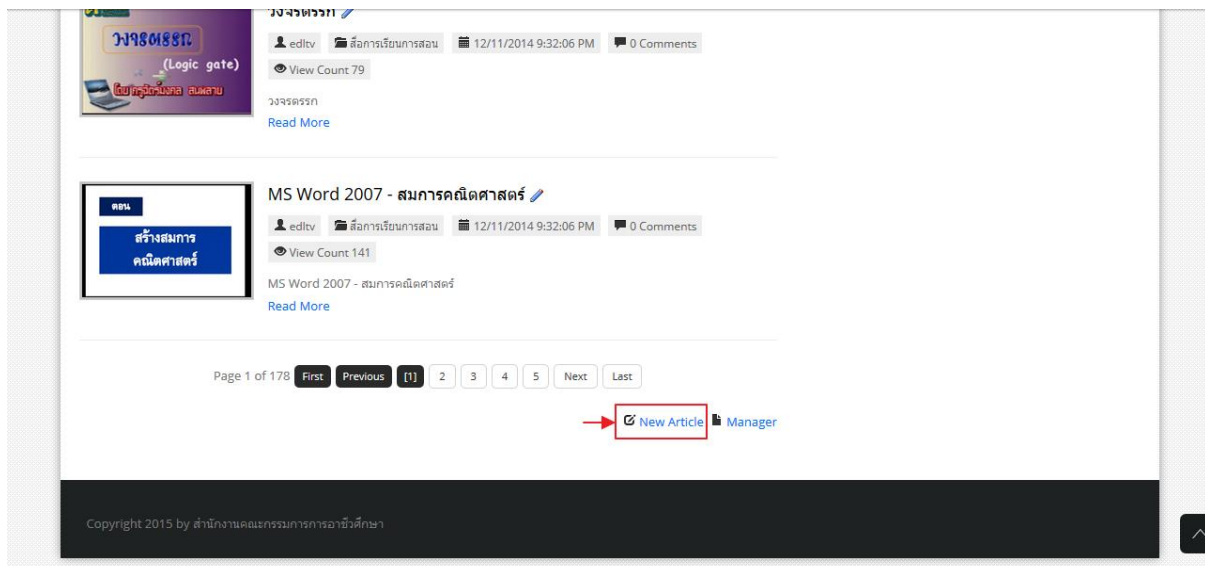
วงจรตรรก

วงจรตรรก (Logic gate)

โดย ครูอัจฉริมงคล สมพลาม

edltv สื่อการเรียนการสอน 12/11/2014 9:32:06 PM 0 Comments

View Count 79

วงจรตรรก

Read More

ตอน

สร้างสมการ คณิตศาสตร์

MS Word 2007 - สมการคณิตศาสตร์

edltv สื่อการเรียนการสอน 12/11/2014 9:32:06 PM 0 Comments

View Count 141

MS Word 2007 - สมการคณิตศาสตร์

Read More

Page 1 of 178 First Previous [1] 2 3 4 5 Next Last

New Article Manager

Copyright 2015 by สำนักงานคณะกรรมการการอาชีวศึกษา